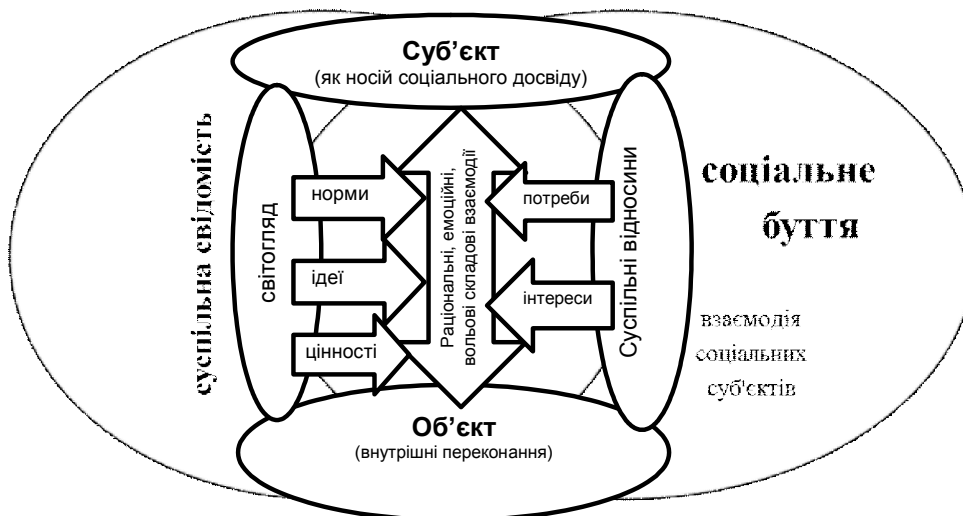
Суб'єкт
(як носій соціального досвіду)

суспільна свідомість

світогляд

норми

ідеї

цінності

Раціональні, емоційні, вольові складові взаємодії

потреби

інтереси

Суспільні відносини

соціальне буття

взаємодія соціальних суб'єктів

Об'єкт
(внутрішні переконання)